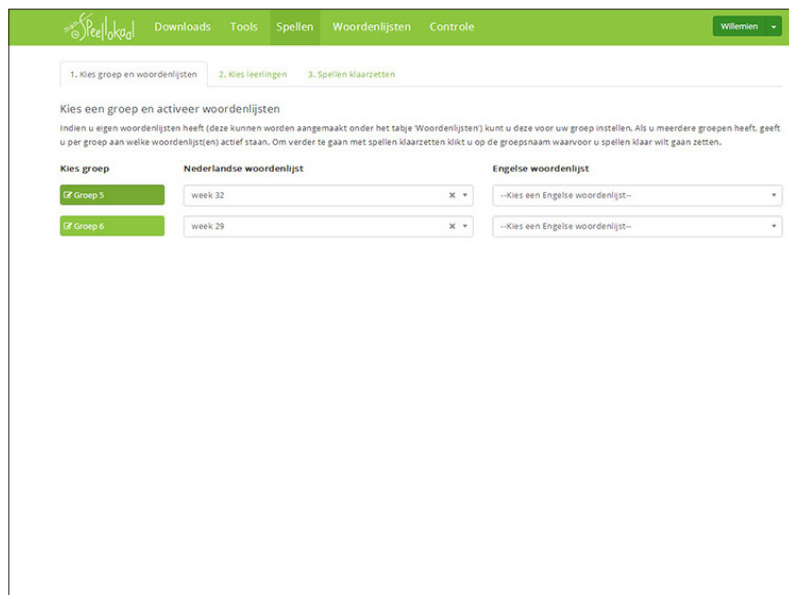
mijn Speellokaal Downloads Tools Spellen Woordenlijsten Controle Willemien

1. Kies groep en woordenlijsten 2. Kies leerlingen 3. Spellen klaarzetten

Kies een groep en activeer woordenlijsten

Indien u eigen woordenlijsten heeft (deze kunnen worden aangemaakt onder het tabje 'Woordenlijsten') kunt u deze voor uw groep instellen. Als u meerdere groepen heeft, geeft u per groep aan welke woordenlijst(en) actief staan. Om verder te gaan met spellen klaarzetten klikt u op de groepsnaam waarvoor u spellen klaar wilt gaan zetten.

| Kies groep | Nederlandse woordenlijst | Engelse woordenlijst |
|---|---|---|
| Groep 5 | week 32 × | --Kies een Engelse woordenlijst-- |
| Groep 6 | week 29 × | --Kies een Engelse woordenlijst-- |